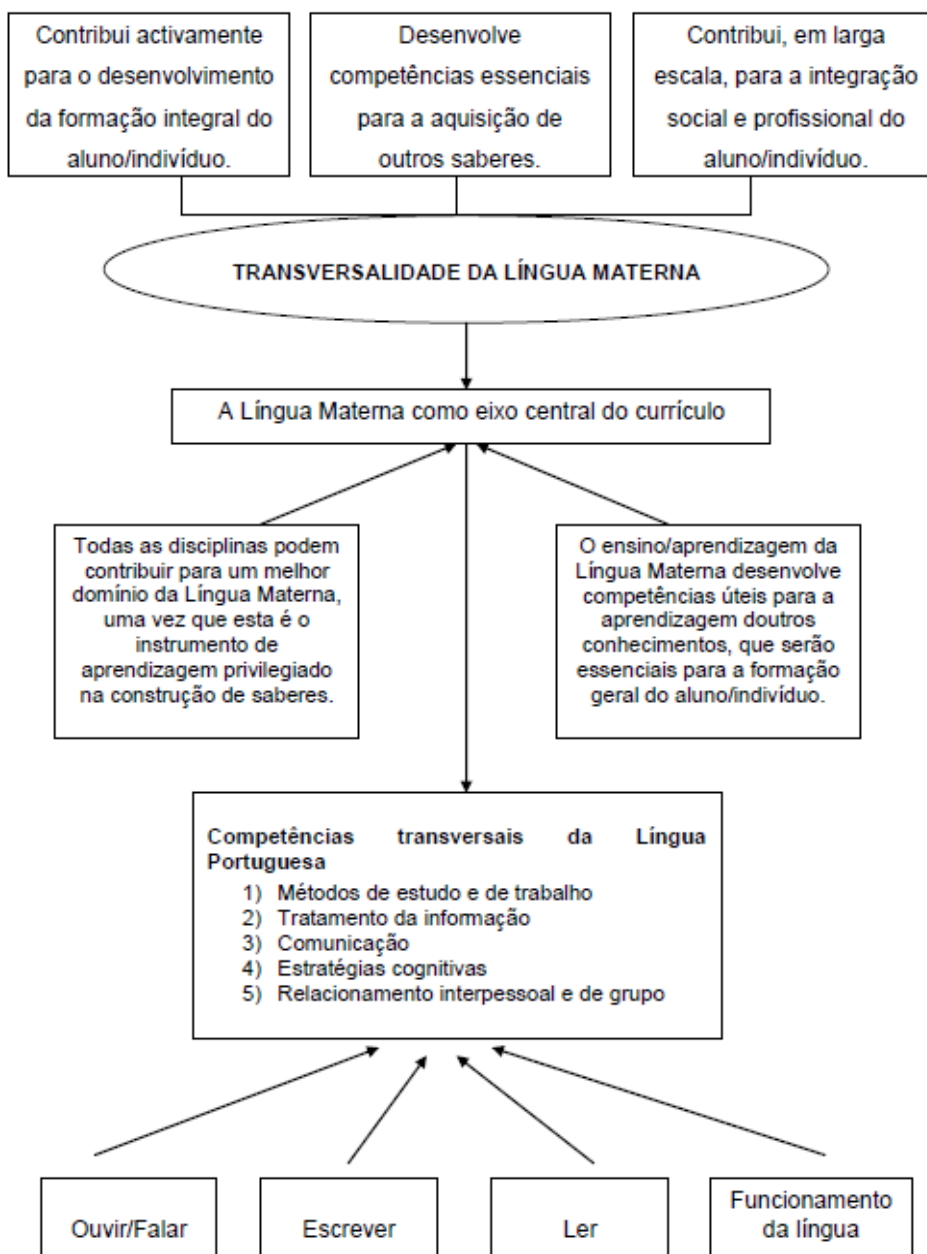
Contribui activamente para o desenvolvimento da formação integral do aluno/indivíduo.

Desenvolve competências essenciais para a aquisição de outros saberes.

Contribui, em larga escala, para a integração social e profissional do aluno/indivíduo.

TRANSVERSALIDADE DA LÍNGUA MATERNA

A Língua Materna como eixo central do currículo

Todas as disciplinas podem contribuir para um melhor domínio da Língua Materna, uma vez que esta é o instrumento de aprendizagem privilegiado na construção de saberes.

O ensino/aprendizagem da Língua Materna desenvolve competências úteis para a aprendizagem doutros conhecimentos, que serão essenciais para a formação geral do aluno/indivíduo.

Competências transversais da Língua Portuguesa
1) Métodos de estudo e de trabalho
2) Tratamento da informação
3) Comunicação
4) Estratégias cognitivas
5) Relacionamento interpessoal e de grupo

Ouvir/Falar

Escrever

Ler

Funcionamento da língua